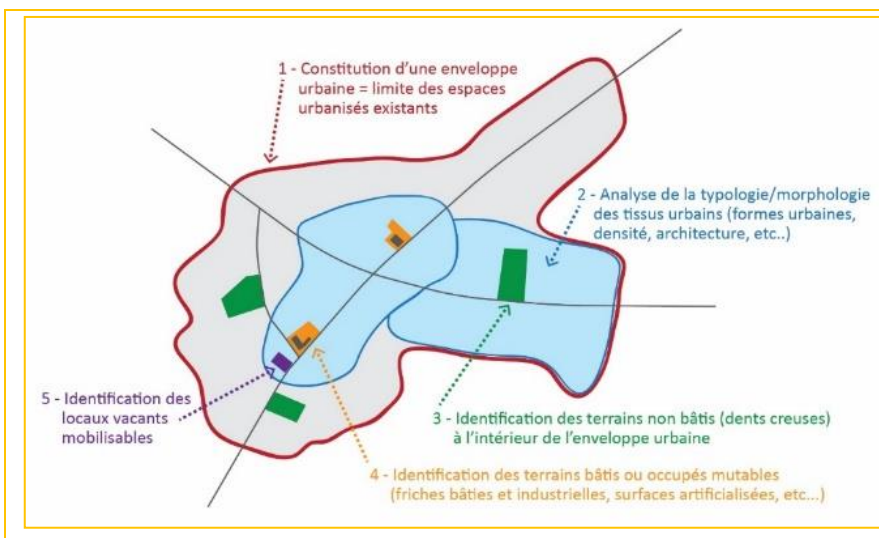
1 - Constitution d'une enveloppe urbaine = limite des espaces urbanisés existants

2 - Analyse de la typologie/morphologie des tissus urbains (formes urbaines, densité, architecture, etc..)

5 - Identification des locaux vacants mobilisables

3 - Identification des terrains non bâtis (dents creuses) à l'intérieur de l'enveloppe urbaine

4 - Identification des terrains bâtis ou occupés mutables (friches bâties et industrielles, surfaces artificialisées, etc...)